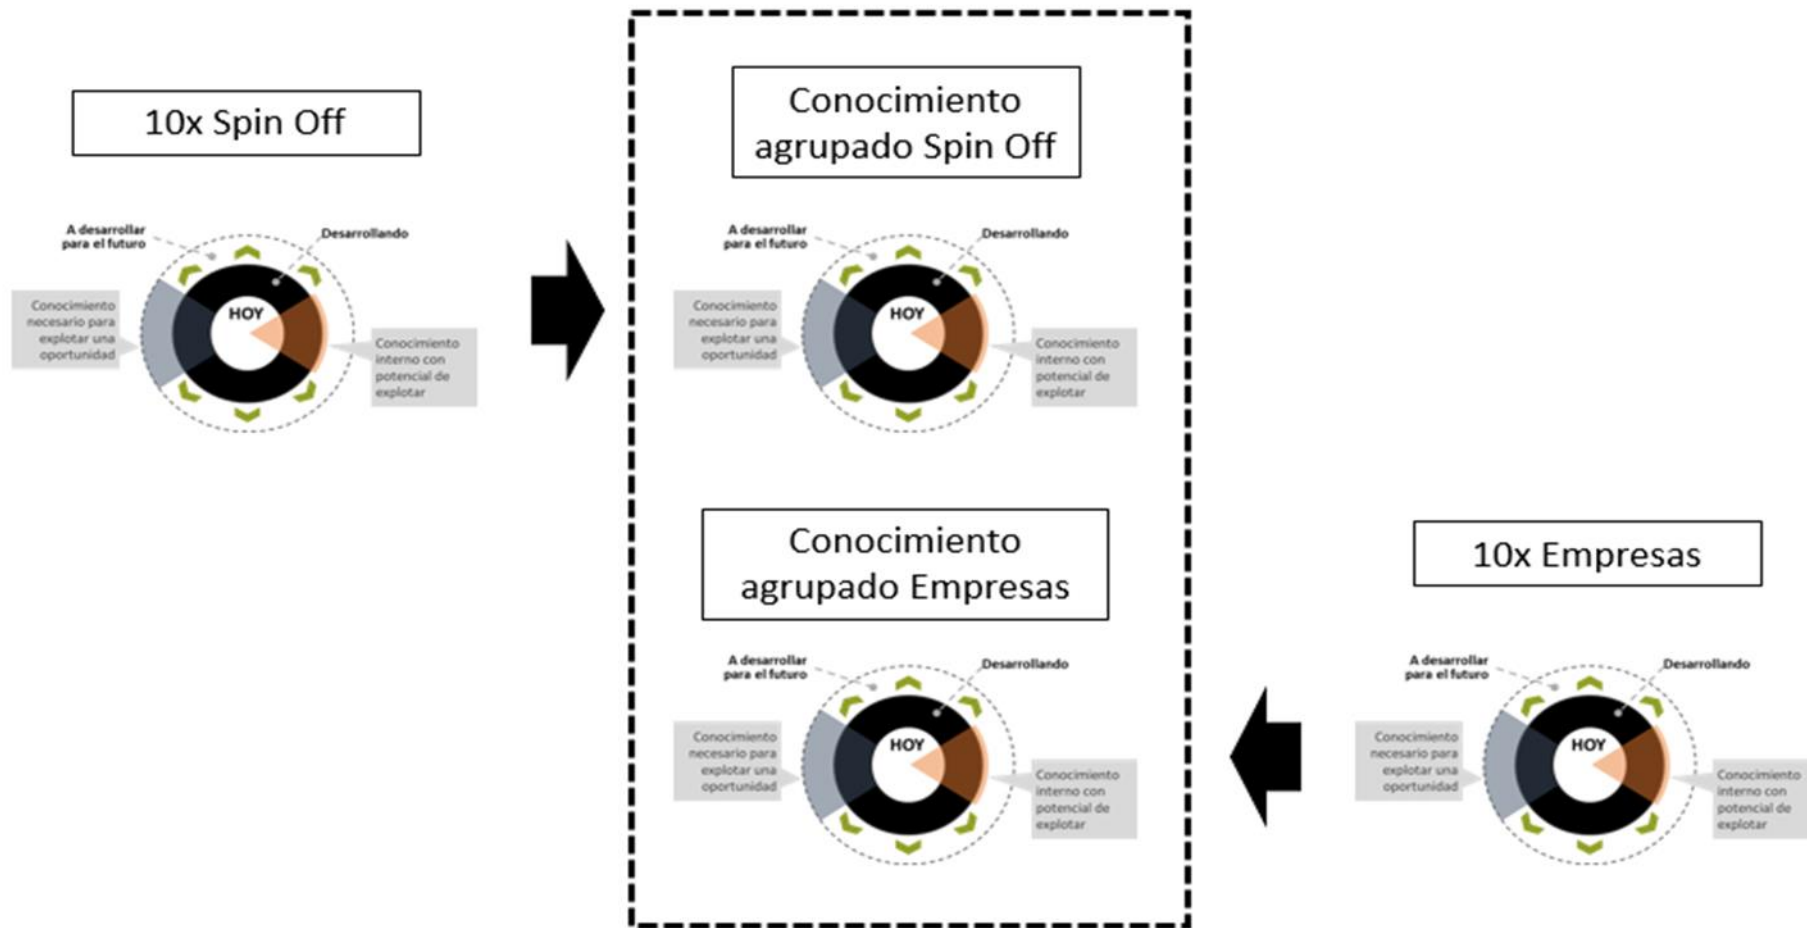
10x Spin Off

A desarrollar para el futuro

Desarrollando

Conocimiento necesario para explotar una oportunidad

HOY

Conocimiento interno con potencial de explotar

Conocimiento agrupado Spin Off

A desarrollar para el futuro

Desarrollando

Conocimiento necesario para explotar una oportunidad

HOY

Conocimiento interno con potencial de explotar

Conocimiento agrupado Empresas

A desarrollar para el futuro

Desarrollando

Conocimiento necesario para explotar una oportunidad

HOY

Conocimiento interno con potencial de explotar

10x Empresas

A desarrollar para el futuro

Desarrollando

Conocimiento necesario para explotar una oportunidad

HOY

Conocimiento interno con potencial de explotar